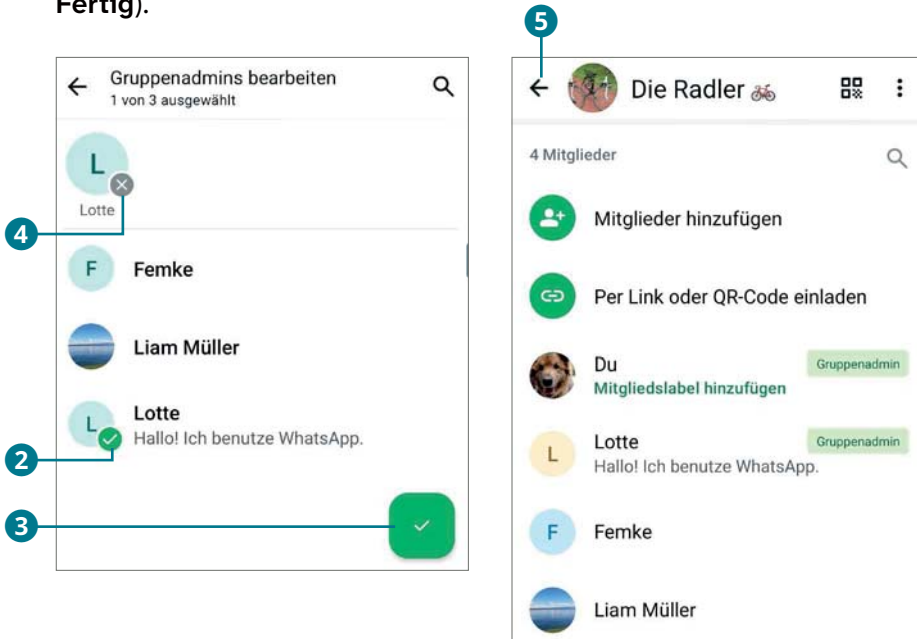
Fertig).

Gruppenadmins bearbeiten
1 von 3 ausgewählt

L
Lotte

4

F Femke

Liam Müller

L Lotte
Hallo! Ich benutze WhatsApp.

2

3

5

Die Radler

4 Mitglieder

Mitglieder hinzufügen

Per Link oder QR-Code einladen

Du
Mitgliedslabel hinzufügen
Gruppenadmin

L Lotte
Hallo! Ich benutze WhatsApp.
Gruppenadmin

F Femke

Liam Müller